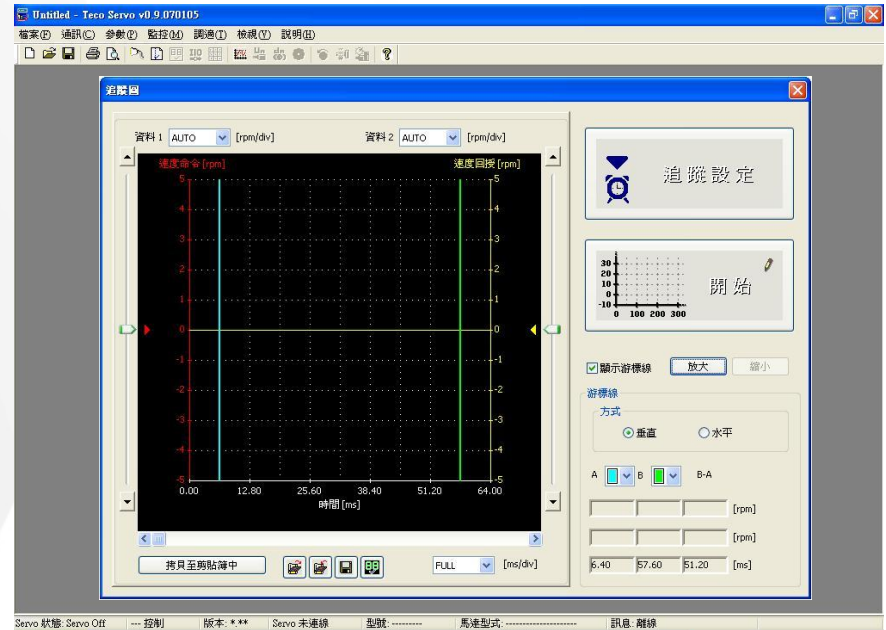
Untitled - Teco Servo v0.9.070105

檔案(F) 通訊(C) 參數(P) 監控(M) 調適(T) 檢視(V) 說明(H)

追蹤圖

資料 1 AUTO [rpm/div]

資料 2 AUTO [rpm/div]

速度命令 [rpm]

速度回授 [rpm]

5
4
3
2
1
0
-1
-2
-3
-4
-5

5
4
3
2
1
0
-1
-2
-3
-4
-5

0.00 12.80 25.60 38.40 51.20 64.00

時間 [ms]

拷貝至剪貼簿中

FULL [ms/div]

追蹤設定

30
20
10
0
-10
0 100 200 300

開始

顯示游標線

放大

縮小

游標線

方式

垂直

水平

A B B-A

[rpm]

[rpm]

6.40 57.60 51.20 [ms]

Servo 狀態: Servo Off --- 控制 版本: *.** Servo 未連線 型號: --------- 馬達型式: ---------------------- 訊息: 離線